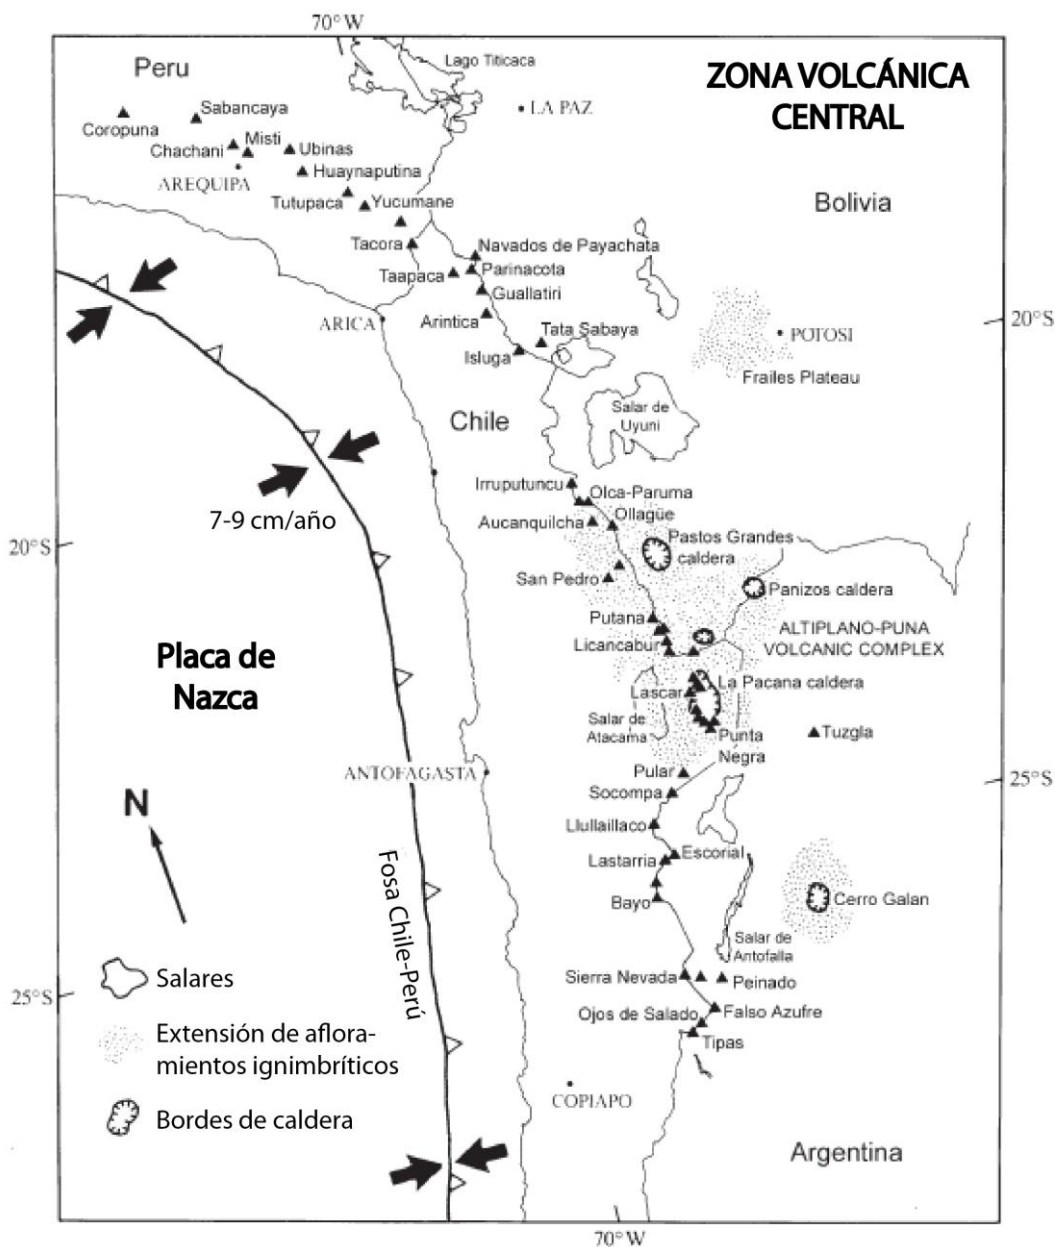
70° W

Peru

Lago Titicaca

ZONA VOLCÁNICA CENTRAL

Sabancaya
Coropuna
LA PAZ
Chachani
Misti
Ubinas
AREQUIPA
Huaynaputina
Tutupaca
Yucumane
Bolivia
Tacora
Navados de Payachata
Taapaca
Parinacota
Guallatiri
ARICA
Arintica
Tata Sabaya
POTOSI
20°S
Isluga
Frailes Plateau
Salar de Uyuni
Chile
Irruputuncu
Olca-Paruma
7-9 cm/año
Aucanquilcha
Ollagüe
Pastos Grandes caldera
20°S
San Pedro
Panizos caldera
Putana
ALTIPLANO-PUNA VOLCANIC COMPLEX
Placa de Nazca
Licancabur
La Pacana caldera
Lascar
Salar de Atacama
Punta Negra
Tuzgla
ANTOFAGASTA
Pular
25°S
Socompa
N
Llullaillaco
Fosa Chile-Perú
Escorial
Lastarria
Bayo
Cerro Galan
Salar de Antofalla
Salares
Sierra Nevada
Peinado
25°S
Ojos de Salado
Falso Azufre
Extensión de afloramientos ignimbríticos
Tipas
COPIAPO
Bordes de caldera
Argentina
70° W